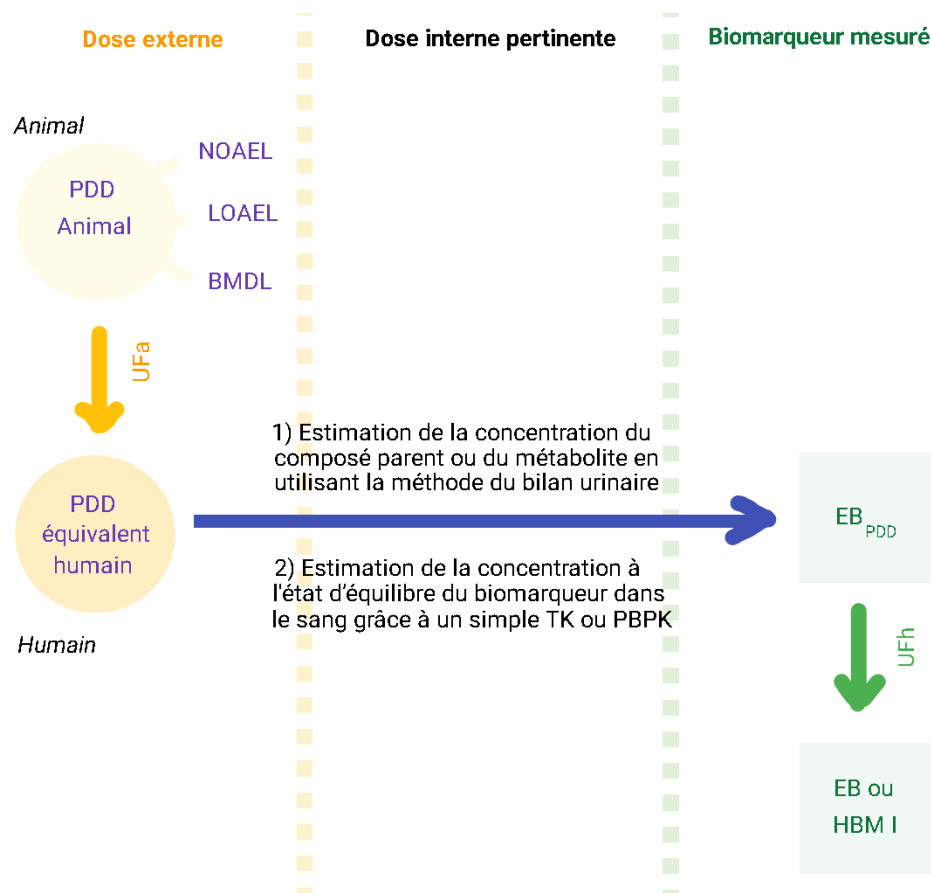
Dose externe

Dose interne pertinente

Biomarqueur mesuré

Animal

PDD Animal

NOAEL

LOAEL

BMDL

UFa

PDD équivalent humain

Humain

1) Estimation de la concentration du composé parent ou du métabolite en utilisant la méthode du bilan urinaire

2) Estimation de la concentration à l'état d'équilibre du biomarqueur dans le sang grâce à un simple TK ou PBPK

$EB_{PDD}$

UFh

EB ou HBM I